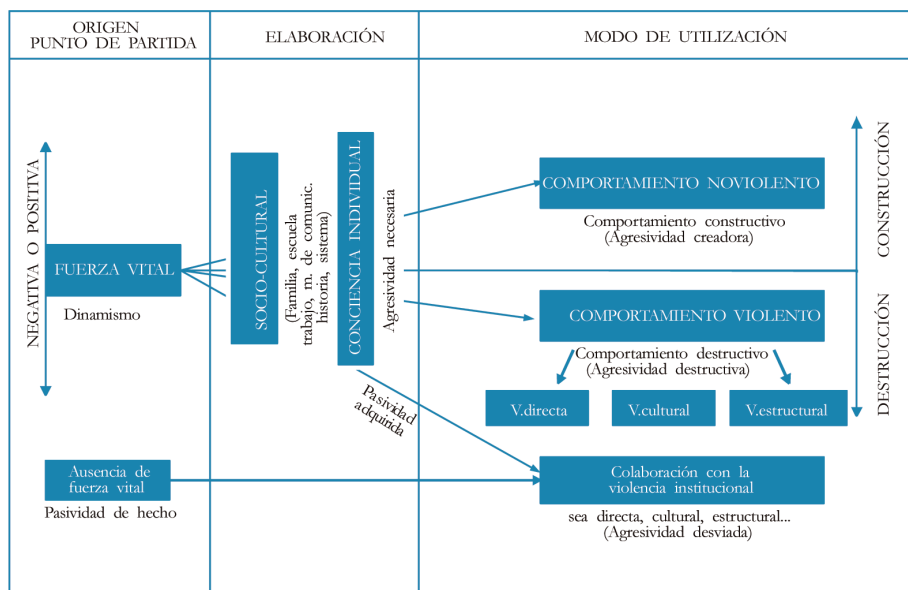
ORIGEN PUNTO DE PARTIDA

ELABORACIÓN

MODO DE UTILIZACIÓN

NEGATIVA O POSITIVA

FUERZA VITAL

Dinamismo

SOCIO-CULTURAL

(Familia, escuela trabajo, m. de comunic. historia, sistema)

CONCIENCIA INDIVIDUAL

Agresividad necesaria

Pasividad adquirida

COMPORTAMIENTO NOVIOLENTO

Comportamiento constructivo (Agresividad creadora)

CONSTRUCCIÓN

COMPORTAMIENTO VIOLENTO

Comportamiento destructivo (Agresividad destructiva)

DESTRUCCIÓN

V.directa

V.cultural

V.estructural

Ausencia de fuerza vital

Pasividad de hecho

Colaboración con la violencia institucional

sea directa, cultural, estructural... (Agresividad desviada)